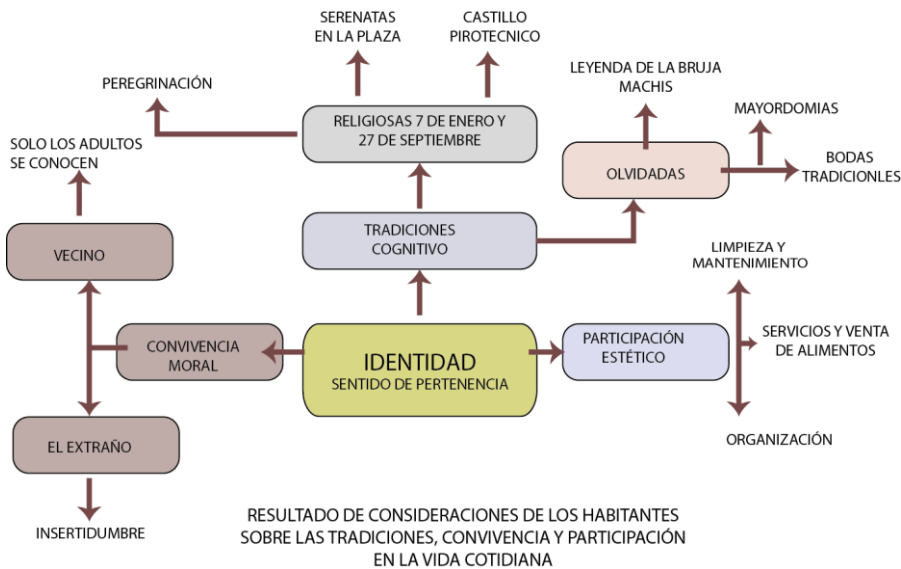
SERENATAS EN LA PLAZA

CASTILLO PIROTECNICO

PEREGRINACIÓN

RELIGIOSAS 7 DE ENERO Y 27 DE SEPTIEMBRE

LEYENDA DE LA BRUJA MACHIS

MAYORDOMIAS

SOLO LOS ADULTOS SE CONOCEN

OLVIDADAS

BODAS TRADICIONLES

TRADICIONES COGNITIVO

VECINO

LIMPIEZA Y MANTENIMIENTO

CONVIVENCIA MORAL

IDENTIDAD
SENTIDO DE PERTENENCIA

PARTICIPACIÓN ESTÉTICO

SERVICIOS Y VENTA DE ALIMENTOS

EL EXTRAÑO

ORGANIZACIÓN

INSERTIDUMBRE

RESULTADO DE CONSIDERACIONES DE LOS HABITANTES SOBRE LAS TRADICIONES, CONVIVENCIA Y PARTICIPACIÓN EN LA VIDA COTIDIANA